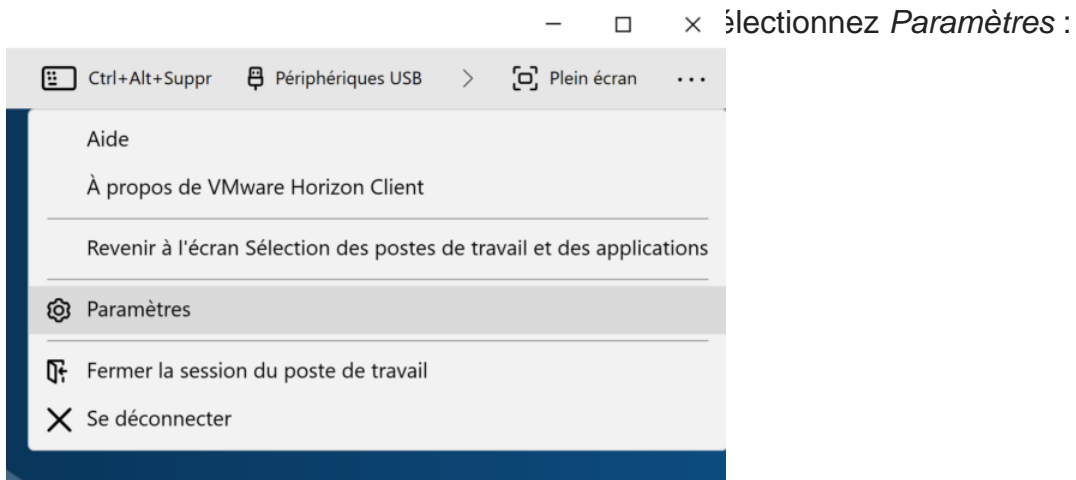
– □ × électionnez *Paramètres* :

Ctrl+Alt+Suppr Périphériques USB > Plein écran ···

Aide

À propos de VMware Horizon Client

Revenir à l'écran Sélection des postes de travail et des applications

Paramètres

Fermer la session du poste de travail

Se déconnecter